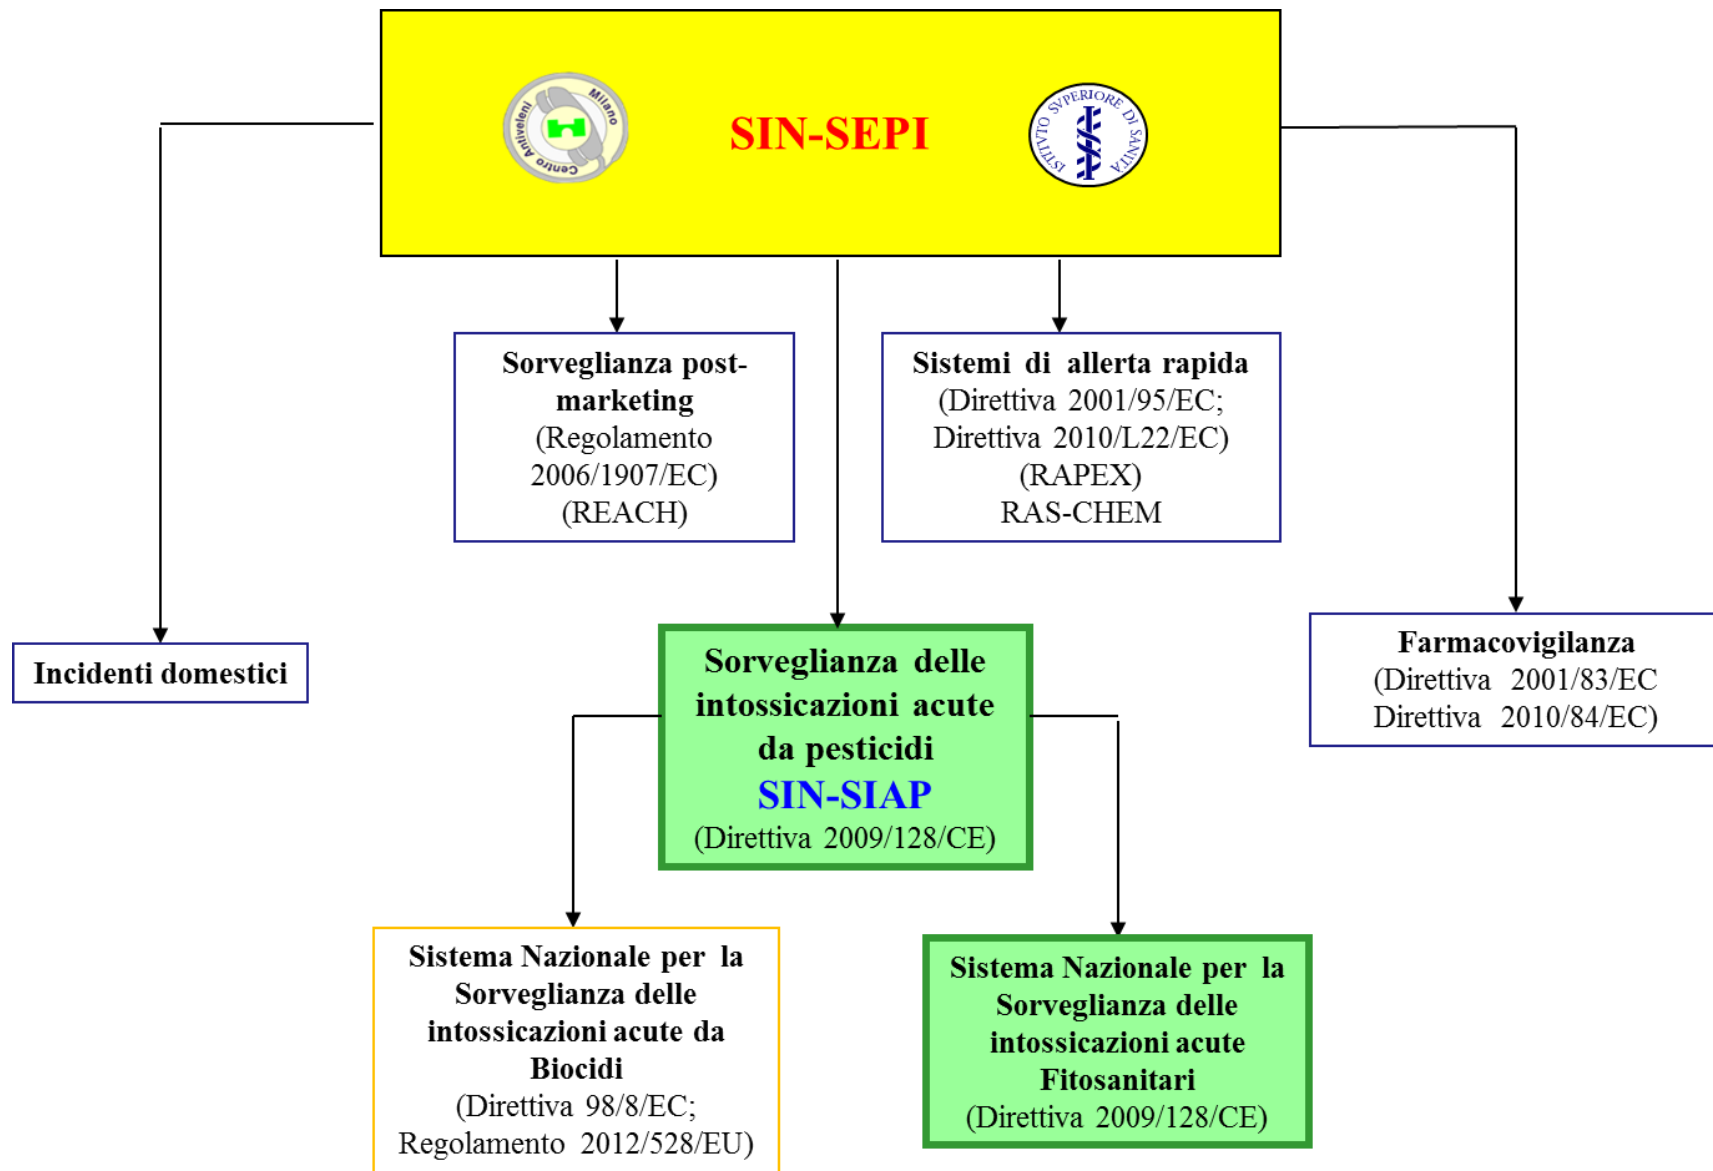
Centro Antiveleni Milano

SIN-SEPI

ISTITVTO SVPERIORE DI SANITÀ

Sorveglianza post-marketing (Regolamento 2006/1907/EC) (REACH)

Sistemi di allerta rapida (Direttiva 2001/95/EC; Direttiva 2010/L22/EC) (RAPEX) RAS-CHEM

Incidenti domestici

Sorveglianza delle intossicazioni acute da pesticidi
SIN-SIAP
(Direttiva 2009/128/CE)

Farmacovigilanza (Direttiva 2001/83/EC Direttiva 2010/84/EC)

Sistema Nazionale per la Sorveglianza delle intossicazioni acute da Biocidi (Direttiva 98/8/EC; Regolamento 2012/528/EU)

Sistema Nazionale per la Sorveglianza delle intossicazioni acute Fitosanitari (Direttiva 2009/128/CE)